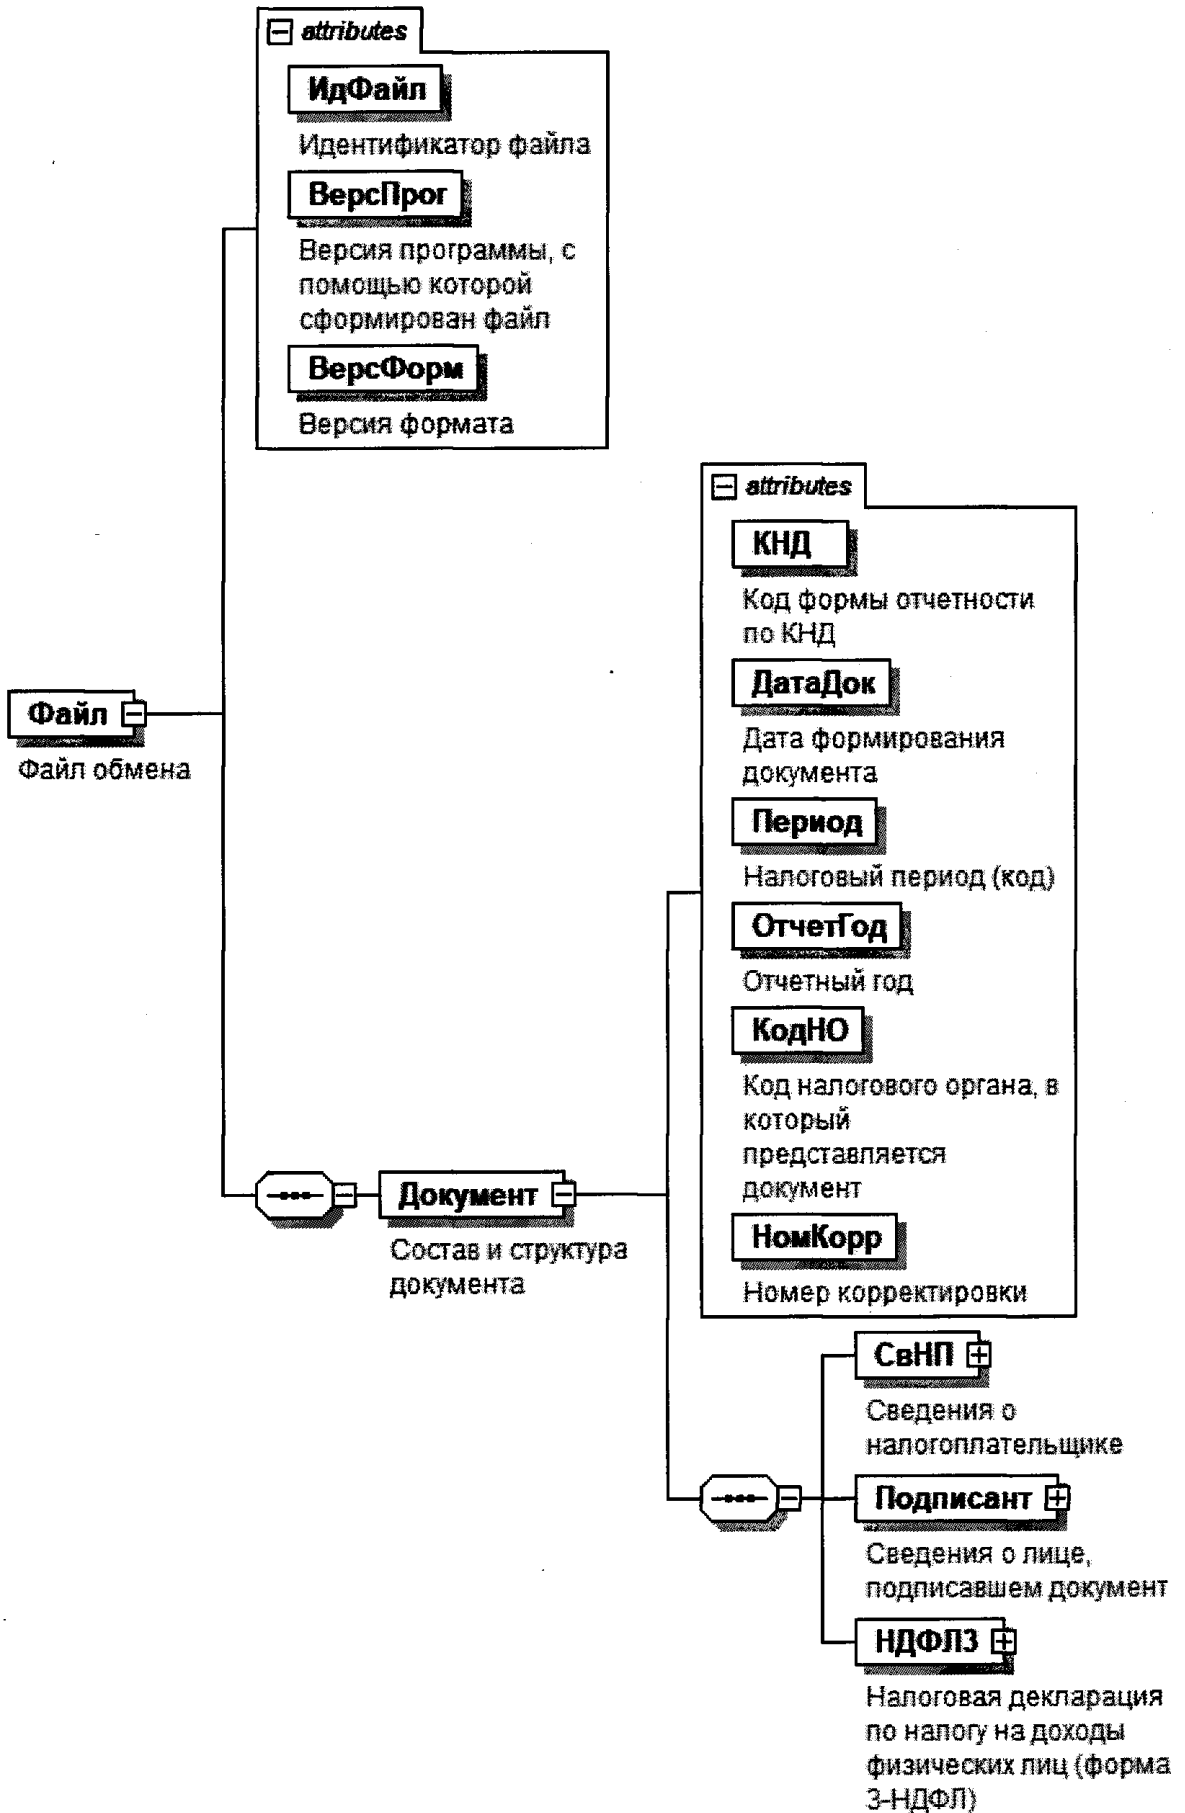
attributes

ИдФайл

Идентификатор файла

ВерсПрог

Версия программы, с помощью которой сформирован файл

ВерсФорм

Версия формата

Файл

Файл обмена

attributes

КНД

Код формы отчетности по КНД

ДатаДок

Дата формирования документа

Период

Налоговый период (код)

ОтчетГод

Отчетный год

КодНО

Код налогового органа, в который представляется документ

НомКорр

Номер корректировки

Документ

Состав и структура документа

СвНП

Сведения о налогоплательщике

Подписант

Сведения о лице, подписавшем документ

НДФЛ3

Налоговая декларация по налогу на доходы физических лиц (форма 3-НДФЛ)